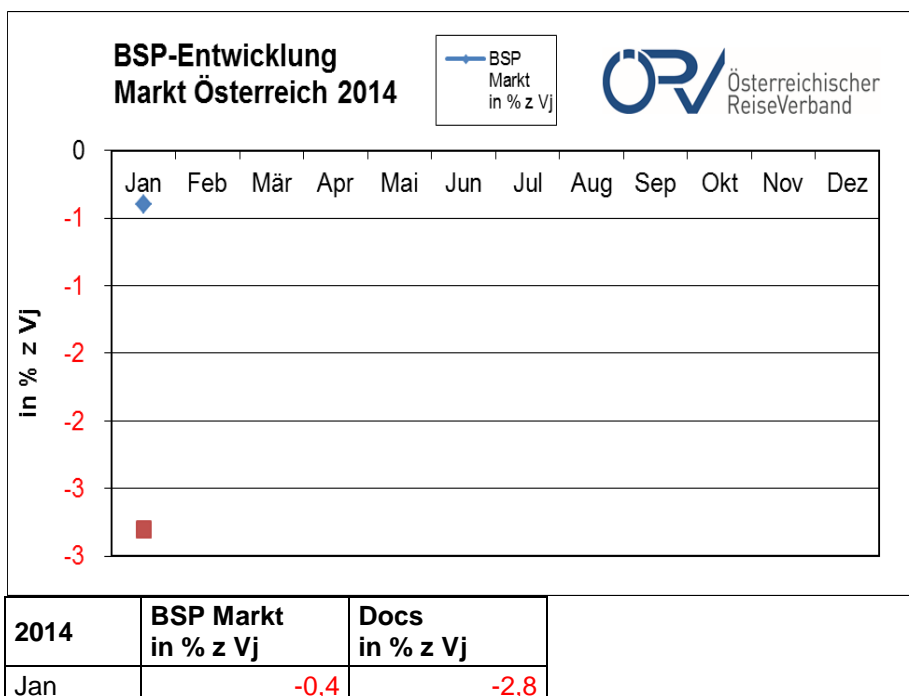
BSP-Entwicklung
Markt Österreich 2014

BSP Markt in % z Vj

ÖRV Österreichischer ReiseVerband

0
-1
-1
-2
-2
-3
-3

in % z Vj

Jan Feb Mär Apr Mai Jun Jul Aug Sep Okt Nov Dez

| 2014 | BSP Markt in % z Vj | Docs in % z Vj |
|---|---|---|
| Jan | -0,4 | -2,8 |